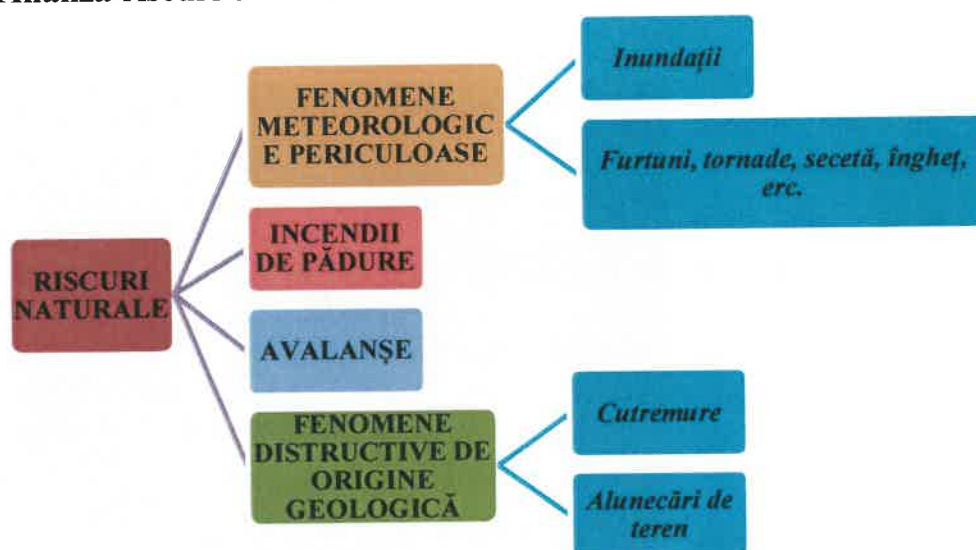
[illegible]

RISCURI NATURALE

FENOMENE METEOROLOGICE PERICULOASE

Inundații

Furtuni, tornade, secetă, îngheț, erc.

INCENDII DE PĂDURE

AVALANȘE

FENOMENE DISTRUCTIVE DE ORIGINE GEOLOGICĂ

Cutremure

Alunecări de teren